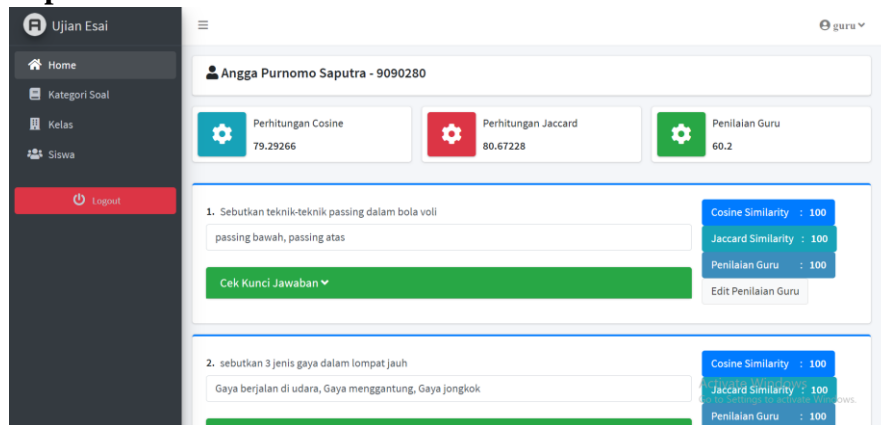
Ujian Esai

guru

Home
Kategori Soal
Kelas
Siswa

Logout

Angga Purnomo Saputra - 9090280

Perhitungan Cosine
79.29266

Perhitungan Jaccard
80.67228

Penilaian Guru
60.2

1. Sebutkan teknik-teknik passing dalam bola voli

passing bawah, passing atas

Cek Kunci Jawaban

Cosine Similarity : 100
Jaccard Similarity : 100
Penilaian Guru : 100
Edit Penilaian Guru

2. sebutkan 3 jenis gaya dalam lompat jauh

Gaya berjalan di udara, Gaya menggantung, Gaya jongkok

Cosine Similarity : 100
Jaccard Similarity : 100
Penilaian Guru : 100

Activate Windows
Go to Settings to activate Windows.